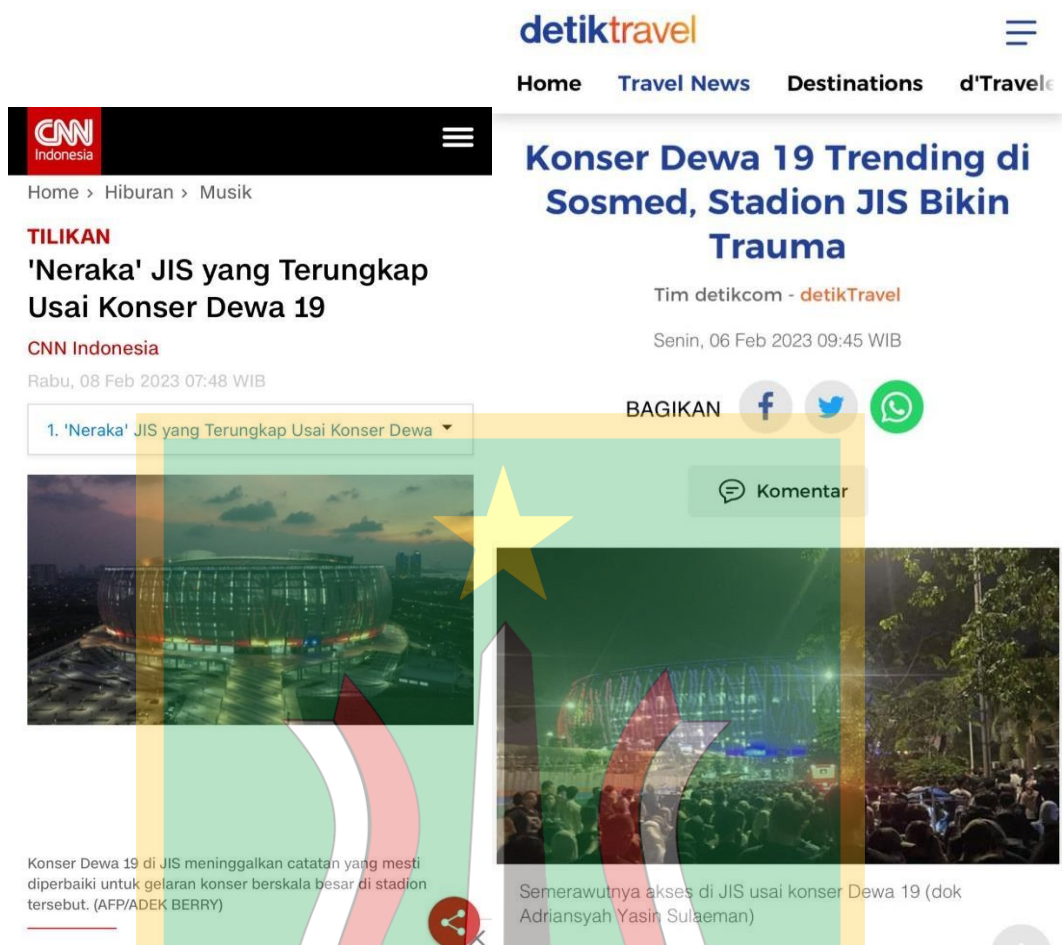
CNN Indonesia

Home › Hiburan › Musik

TILIKAN

'Neraka' JIS yang Terungkap Usai Konser Dewa 19

CNN Indonesia

Rabu, 08 Feb 2023 07:48 WIB

1. 'Neraka' JIS yang Terungkap Usai Konser Dewa

Konser Dewa 19 di JIS meninggalkan catatan yang mesti diperbaiki untuk gelaran konser berskala besar di stadion tersebut. (AFP/ADEK BERRY)

detiktravel

Home Travel News Destinations d'Travel

Konser Dewa 19 Trending di Sosmed, Stadion JIS Bikin Trauma

Tim detikcom - detikTravel

Senin, 06 Feb 2023 09:45 WIB

BAGIKAN

Komentar

Semerawutnya akses di JIS usai konser Dewa 19 (dok Adriansyah Yasin Sulaeman)